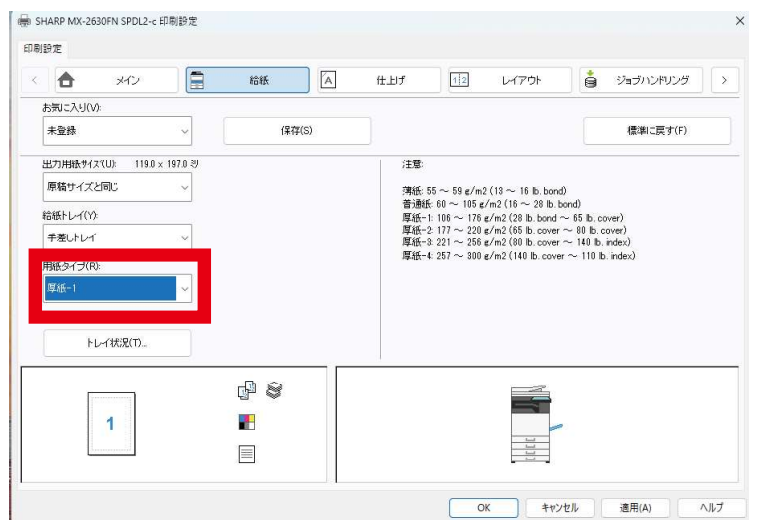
SHARP MX-2630FN SPDL2-c 印刷設定
×
印刷設定
<
メイン
給紙
仕上げ
レイアウト
ジョブハンドリング
>
お気に入り(V):
未登録
保存(S)
標準に戻す(F)
出力用紙サイズ(U): 119.0 x 197.0 ミリ
原稿サイズと同じ
給紙トレイ(Y):
手差しトレイ
用紙タイプ(R):
厚紙-1
トレイ状況(T)...
注意:
薄紙: 55 ~ 59 g/m2 (13 ~ 16 lb. bond)
普通紙: 60 ~ 105 g/m2 (16 ~ 28 lb. bond)
厚紙-1: 106 ~ 176 g/m2 (28 lb. bond ~ 65 lb. cover)
厚紙-2: 177 ~ 220 g/m2 (65 lb. cover ~ 80 lb. cover)
厚紙-3: 221 ~ 256 g/m2 (80 lb. cover ~ 140 lb. index)
厚紙-4: 257 ~ 300 g/m2 (140 lb. cover ~ 110 lb. index)
1
OK
キャンセル
適用(A)
ヘルプ